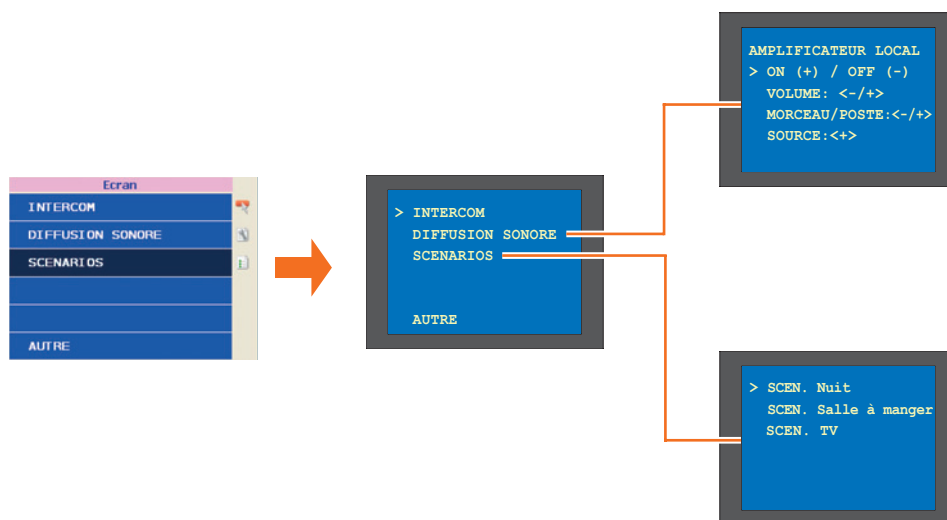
Ecran
INTERCOM
DIFFUSION SONORE
SCENARIOS
AUTRE

> INTERCOM
DIFFUSION SONORE
SCENARIOS
AUTRE

AMPLIFICATEUR LOCAL
> ON (+) / OFF (-)
VOLUME: <-/+>
MORCEAU/POSTE:<-/+>
SOURCE:<+>

> SCEN. Nuit
SCEN. Salle à manger
SCEN. TV